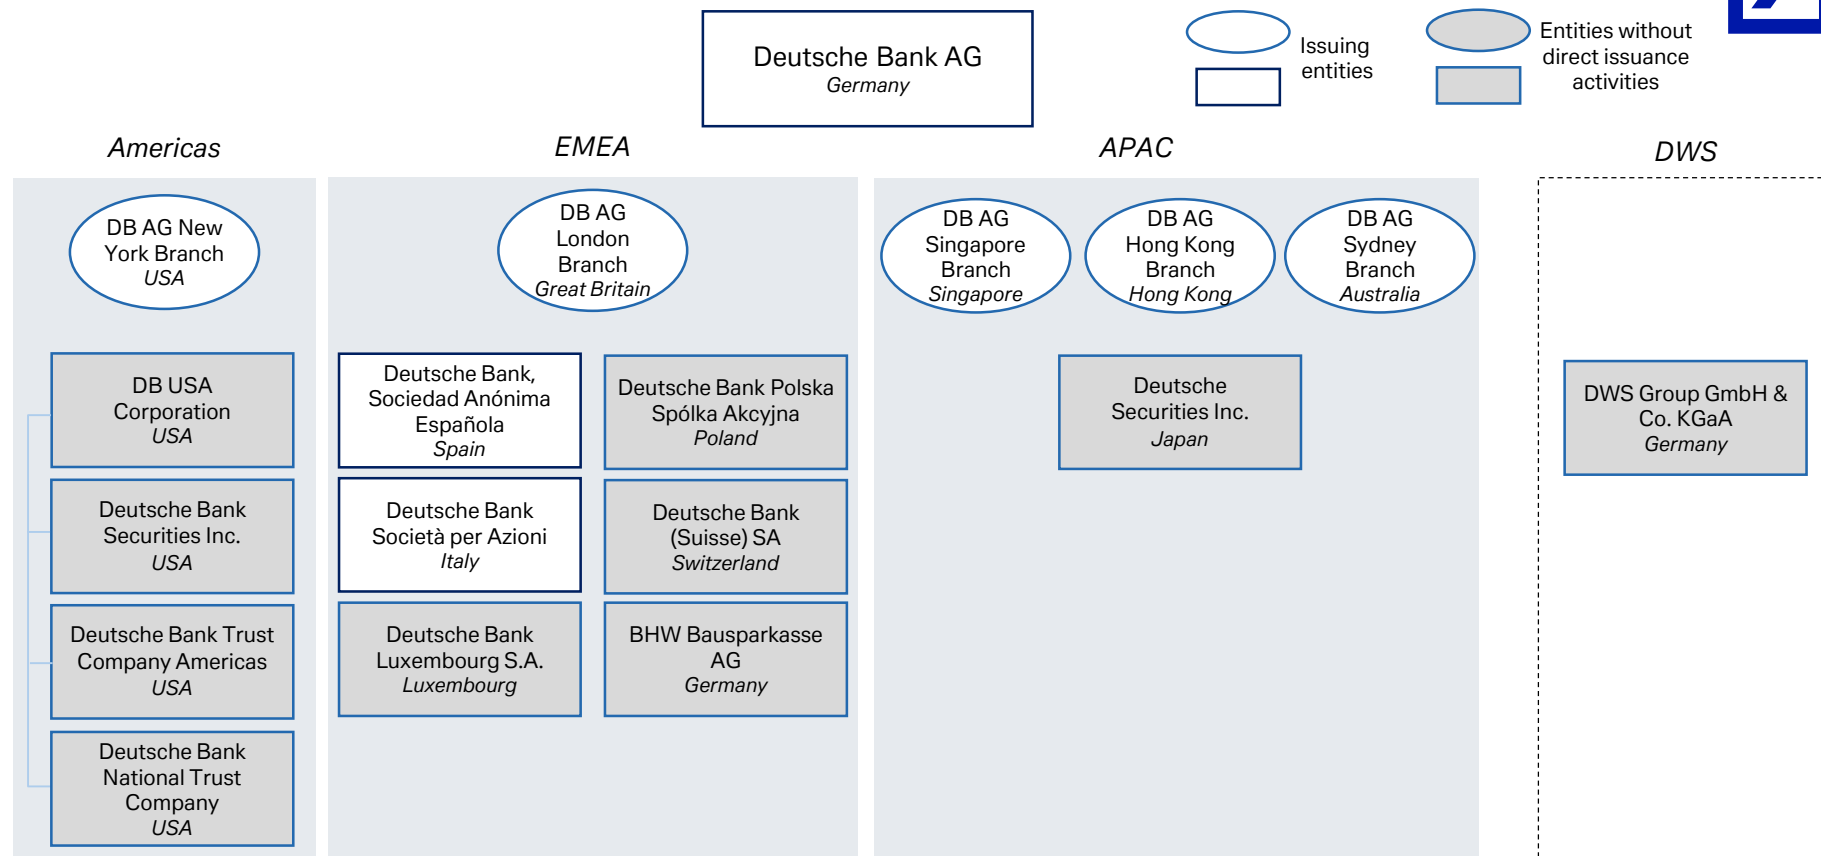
Deutsche Bank AG
Germany

Issuing entities

Entities without direct issuance activities

Americas

EMEA

APAC

DWS

DB AG New York Branch
USA

DB AG London Branch
Great Britain

DB AG Singapore Branch
Singapore

DB AG Hong Kong Branch
Hong Kong

DB AG Sydney Branch
Australia

DB USA Corporation
USA

Deutsche Bank Securities Inc.
USA

Deutsche Bank Trust Company Americas
USA

Deutsche Bank National Trust Company
USA

Deutsche Bank, Sociedad Anónima Española
Spain

Deutsche Bank Società per Azioni
Italy

Deutsche Bank Luxembourg S.A.
Luxembourg

Deutsche Bank Polska Spólka Akcyjna
Poland

Deutsche Bank (Suisse) SA
Switzerland

BHW Bausparkasse AG
Germany

Deutsche Securities Inc.
Japan

DWS Group GmbH & Co. KGaA
Germany